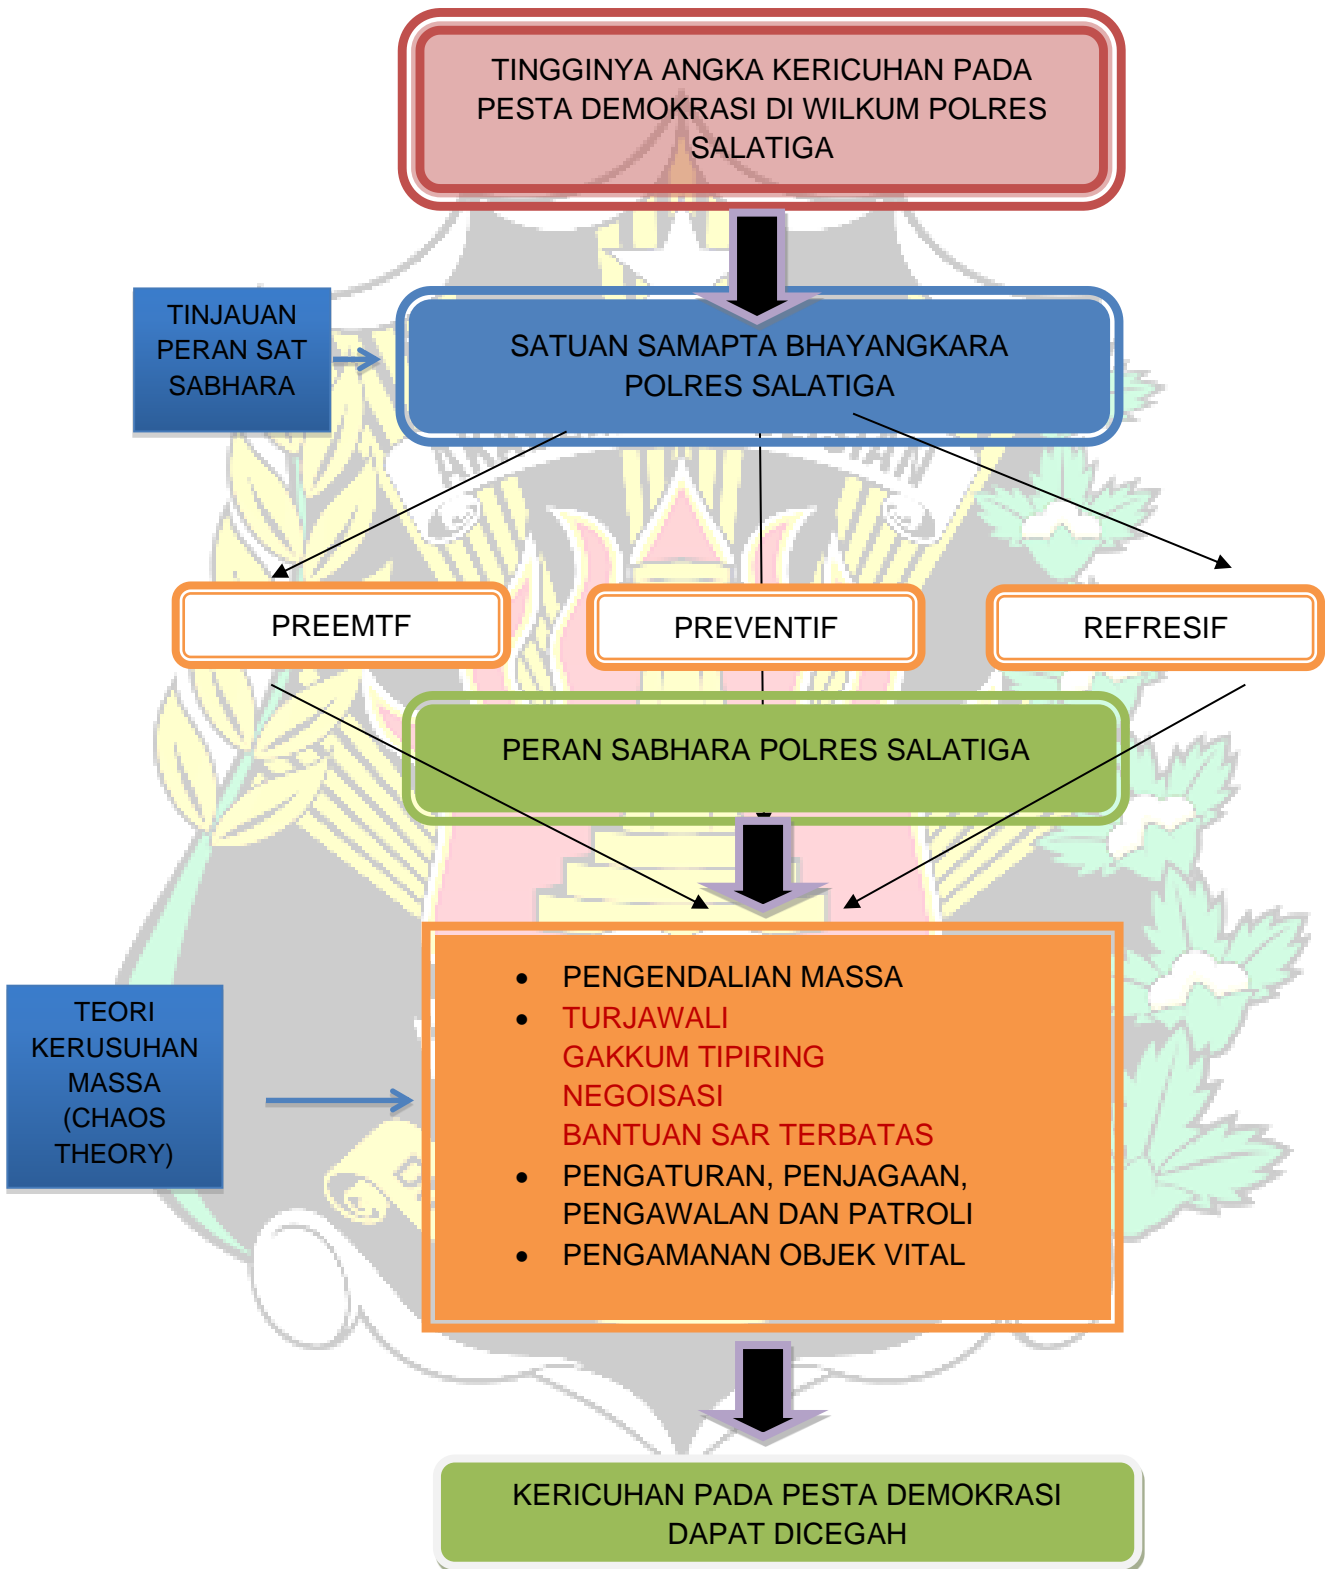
TINGGINYA ANGKA KERICUHAN PADA PESTA DEMOKRASI DI WILKUM POLRES SALATIGA

TINJAUAN PERAN SAT SABHARA

SATUAN SAMAPTA BHAYANGKARA POLRES SALATIGA

PREEMTF

PREVENTIF

REFRESIF

PERAN SABHARA POLRES SALATIGA

TEORI KERUSUHAN MASSA (CHAOS THEORY)

- PENGENDALIAN MASSA
- TURJAWALI
GAKKUM TIPIRING
NEGOISASI
BANTUAN SAR TERBATAS
- PENGATURAN, PENJAGAAN, PENGAWALAN DAN PATROLI
- PENGAMANAN OBJEK VITAL

KERICUHAN PADA PESTA DEMOKRASI DAPAT DICEGAH